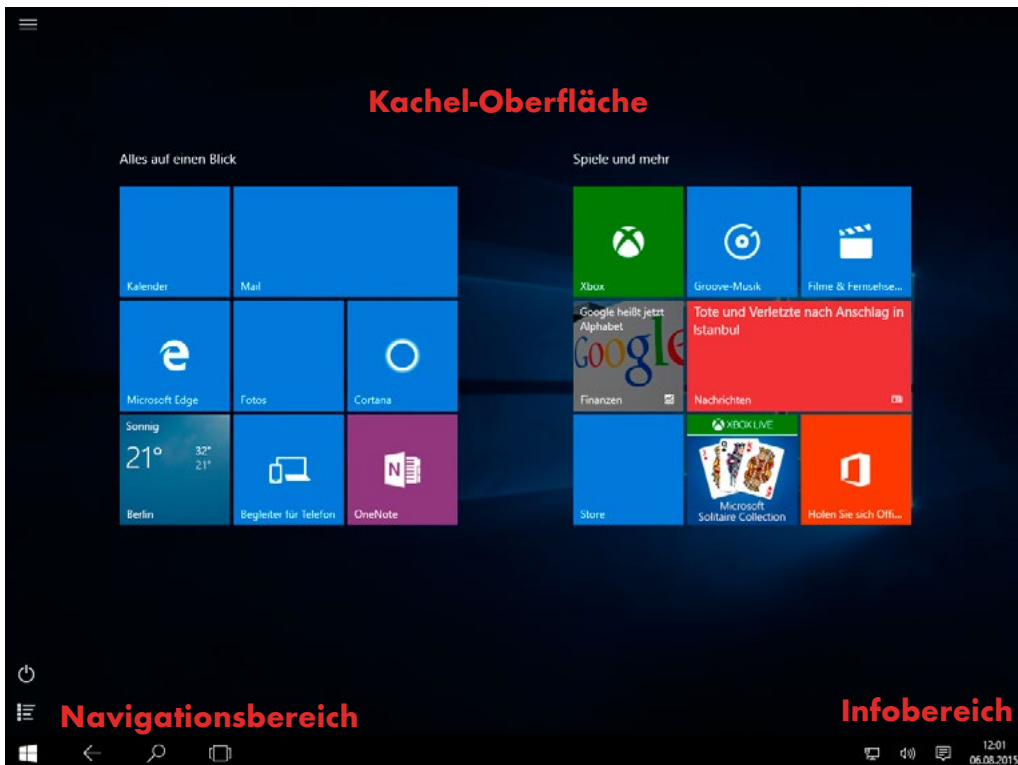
Kachel-Oberfläche

Alles auf einen Blick

Kalender

Mail

Microsoft Edge

Fotos

Cortana

Sonnig
21°
32°
21°
Berlin

Begleiter für Telefon

OneNote

Spiele und mehr

Xbox

Groove-Musik

Filme & Fernsehse...

Google heißt jetzt Alphabet
Finanzen

Tote und Verletzte nach Anschlag in Istanbul
Nachrichten

Store

XBOX LIVE
Microsoft Solitaire Collection

Holen Sie sich Offi...

Navigationsbereich

Infobereich

12:01
06.08.2015